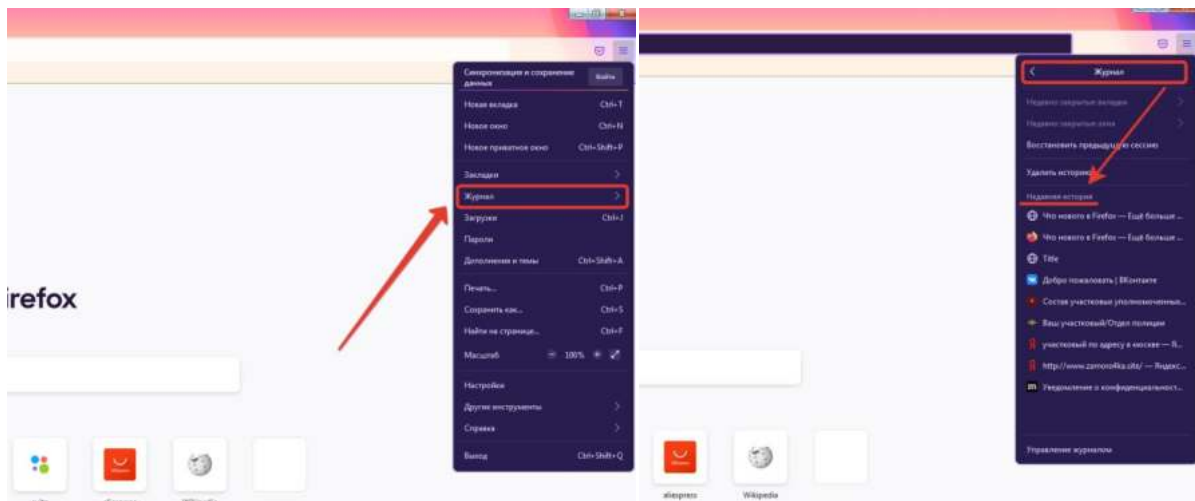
irefox

Синхронизация и сохранение данных Войти

Новая вкладка Ctrl+T

Новое окно Ctrl+N

Новое приватное окно Ctrl+Shift+P

Закладки

Журнал

Загрузки Ctrl+J

Пароли

Дополнения и темы Ctrl+Shift+A

Печать... Ctrl+P

Сохранить как... Ctrl+S

Найти на странице... Ctrl+F

Масштаб − 100% +

Настройки

Другие инструменты

Справка

Выход Ctrl+Shift+Q

Журнал

Недавно закрытые вкладки

Недавно закрытые окна

Восстановить предыдущую сессию

Удалить историю...

Недавняя история

Что нового в Firefox — Ещё больше ...

Что нового в Firefox — Ещё больше ...

Title

Добро пожаловать | ВКонтакте

Состав участковых уполномоченных...

Ваш участковый/Отдел полиции

участковый по адресу в москве — Я...

http://www.zamors4ka.site/ — Яндекс...

Уведомление о конфиденциальност...

Управление журналом

aliexpress

Wikipedia